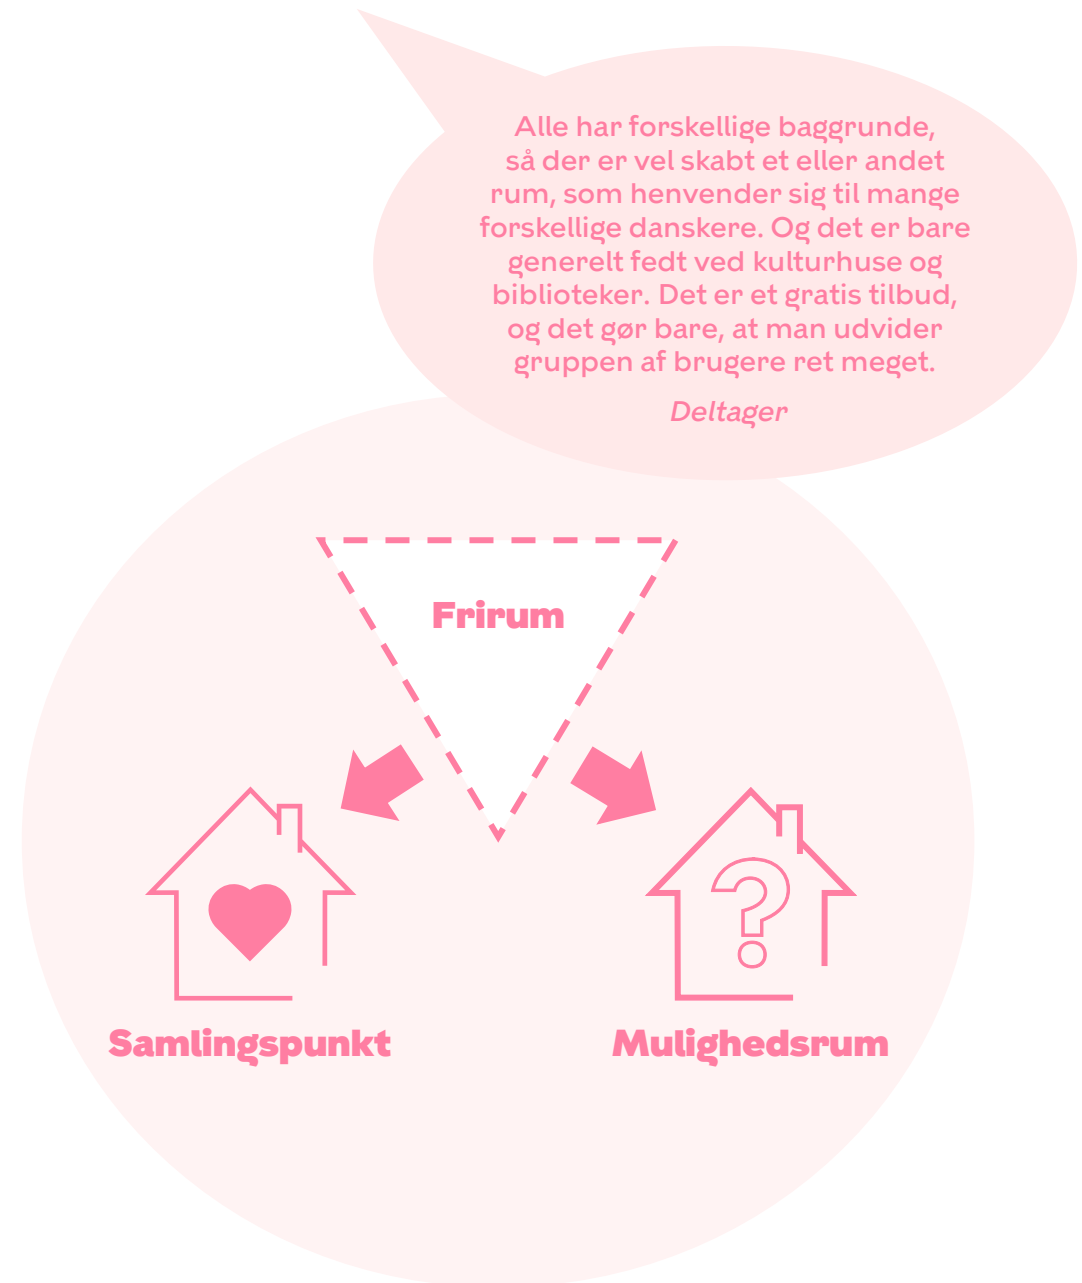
Alle har forskellige baggrunde, så der er vel skabt et eller andet rum, som henvender sig til mange forskellige danskere. Og det er bare generelt fedt ved kulturhuse og biblioteker. Det er et gratis tilbud, og det gør bare, at man udvider gruppen af brugere ret meget.

Deltager

Frirum

Samlingspunkt

Mulighedsrum